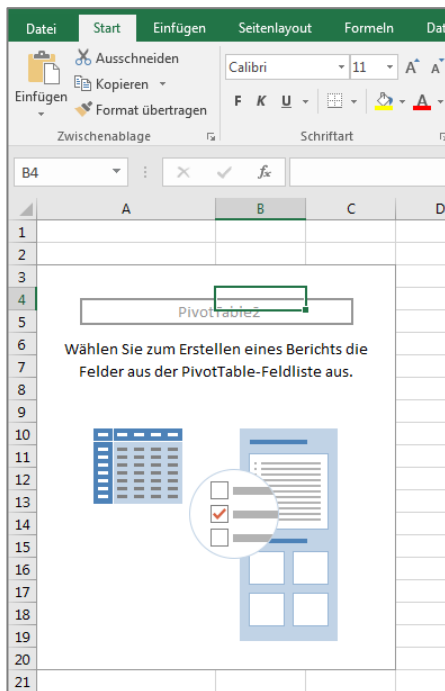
Datei Start Einfügen Seitenlayout Formeln Dat

Einfügen
Ausschneiden
Kopieren
Format übertragen
Zwischenablage

Calibri 11
F K U
Schriftart

B4
$f_x$

| | A | B | C | D |
|---|---|---|---|---|
| 1 | | | | |
| 2 | | | | |
| 3 | | | | |
| 4 | | | | |
| 5 | | | | |
| 6 | | | | |
| 7 | | | | |
| 8 | | | | |
| 9 | | | | |
| 10 | | | | |
| 11 | | | | |
| 12 | | | | |
| 13 | | | | |
| 14 | | | | |
| 15 | | | | |
| 16 | | | | |
| 17 | | | | |
| 18 | | | | |
| 19 | | | | |
| 20 | | | | |
| 21 | | | | |

PivotTable2

Wählen Sie zum Erstellen eines Berichts die Felder aus der PivotTable-Feldliste aus.